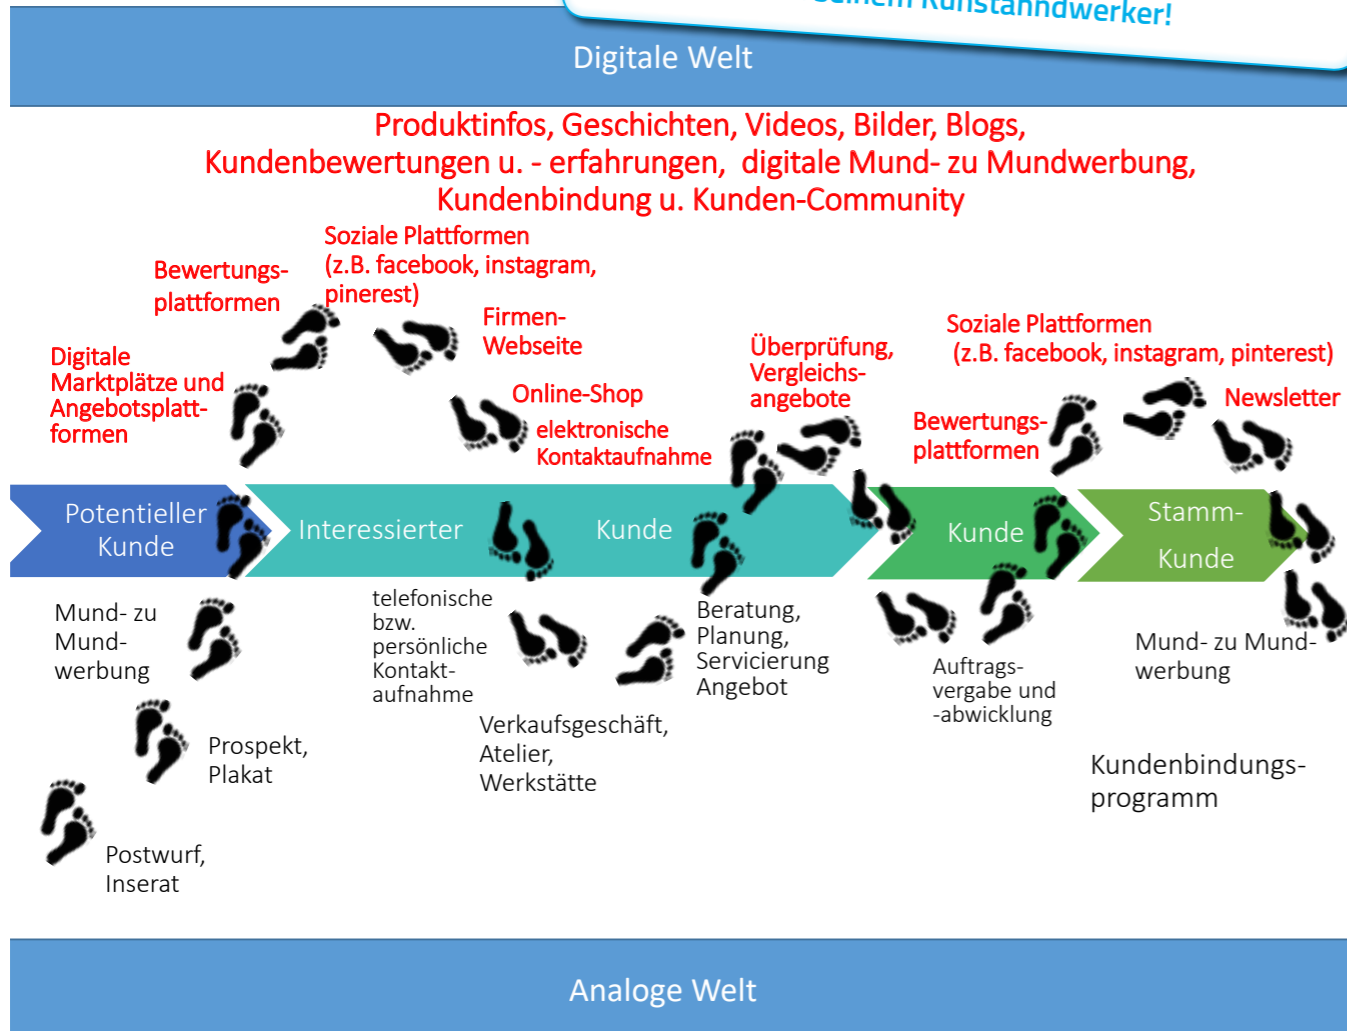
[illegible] Kunsthandwerker!

Digitale Welt

Produktinfos, Geschichten, Videos, Bilder, Blogs, Kundenbewertungen u. - erfahrungen, digitale Mund- zu Mundwerbung, Kundenbindung u. Kunden-Community

Soziale Plattformen (z.B. facebook, instagram, pinerest)

Bewertungs-plattformen

Digitale Marktplätze und Angebotsplatt-formen

Firmen-Webseite

Online-Shop

elektronische Kontaktaufnahme

Überprüfung, Vergleichs-angebote

Soziale Plattformen (z.B. facebook, instagram, pinterest)

Bewertungs-plattformen

Newsletter

Potentieller Kunde

Interessierter

Kunde

Kunde

Stamm-Kunde

Mund- zu Mund-werbung

Prospekt, Plakat

Postwurf, Inserat

telefonische bzw. persönliche Kontakt-aufnahme

Verkaufsgeschäft, Atelier, Werkstätte

Beratung, Planung, Servicierung Angebot

Auftrags-vergabe und -abwicklung

Mund- zu Mund-werbung

Kundenbindungs-programm

Analoge Welt